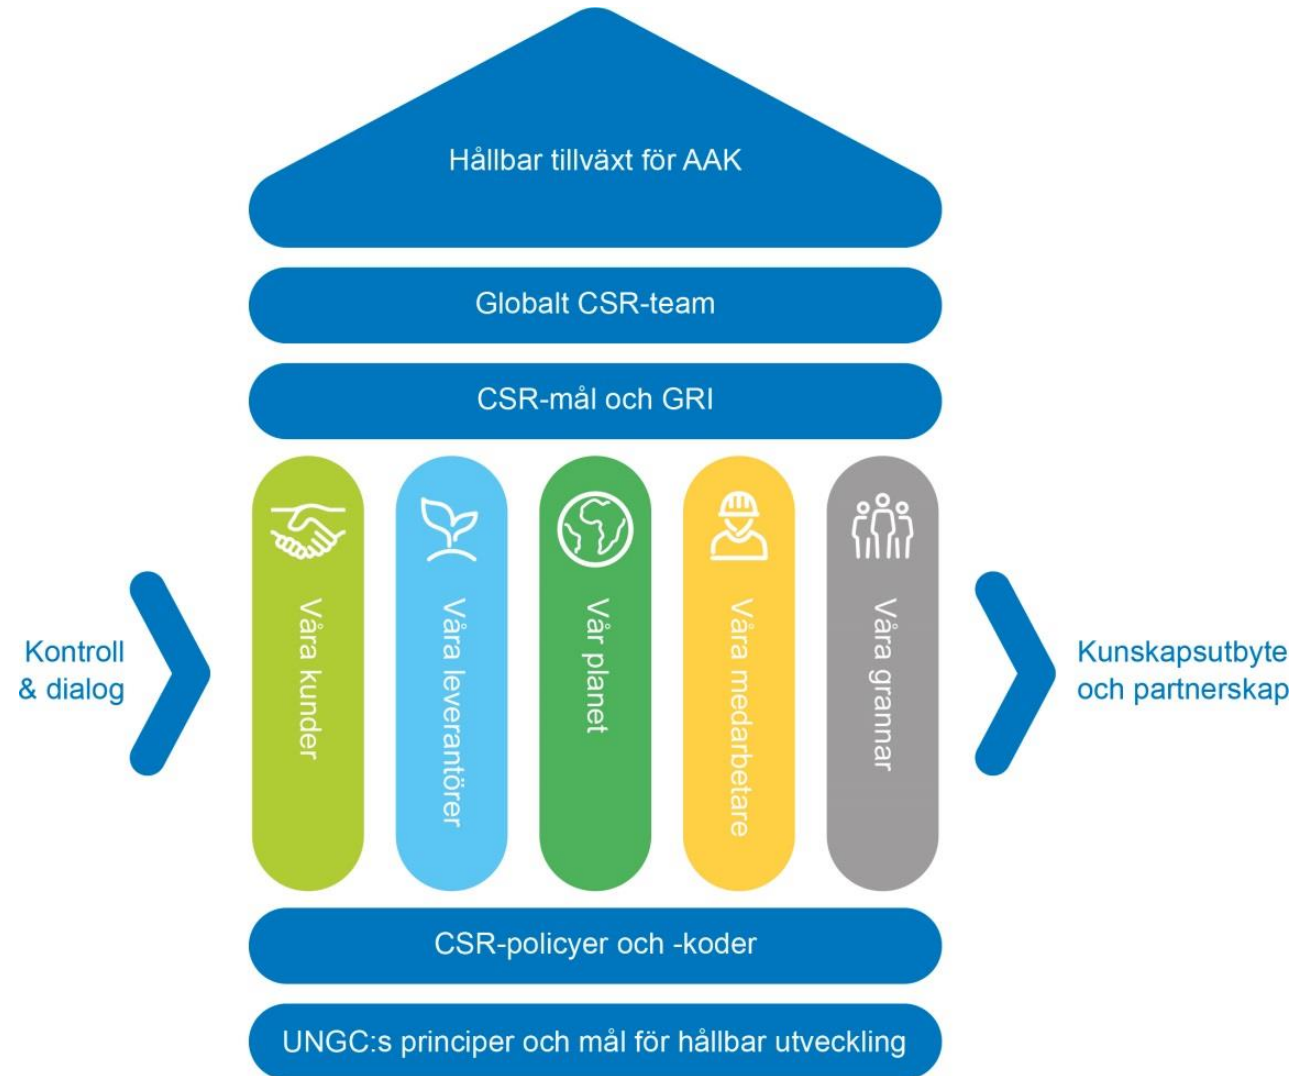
Hållbar tillväxt för AAK

Globalt CSR-team

CSR-mål och GRI

Kontroll & dialog

Våra kunder

Våra leverantörer

Vår planet

Våra medarbetare

Våra grannar

Kunskapsutbyte och partnerskap

CSR-policyer och -koder

UNGC:s principer och mål för hållbar utveckling